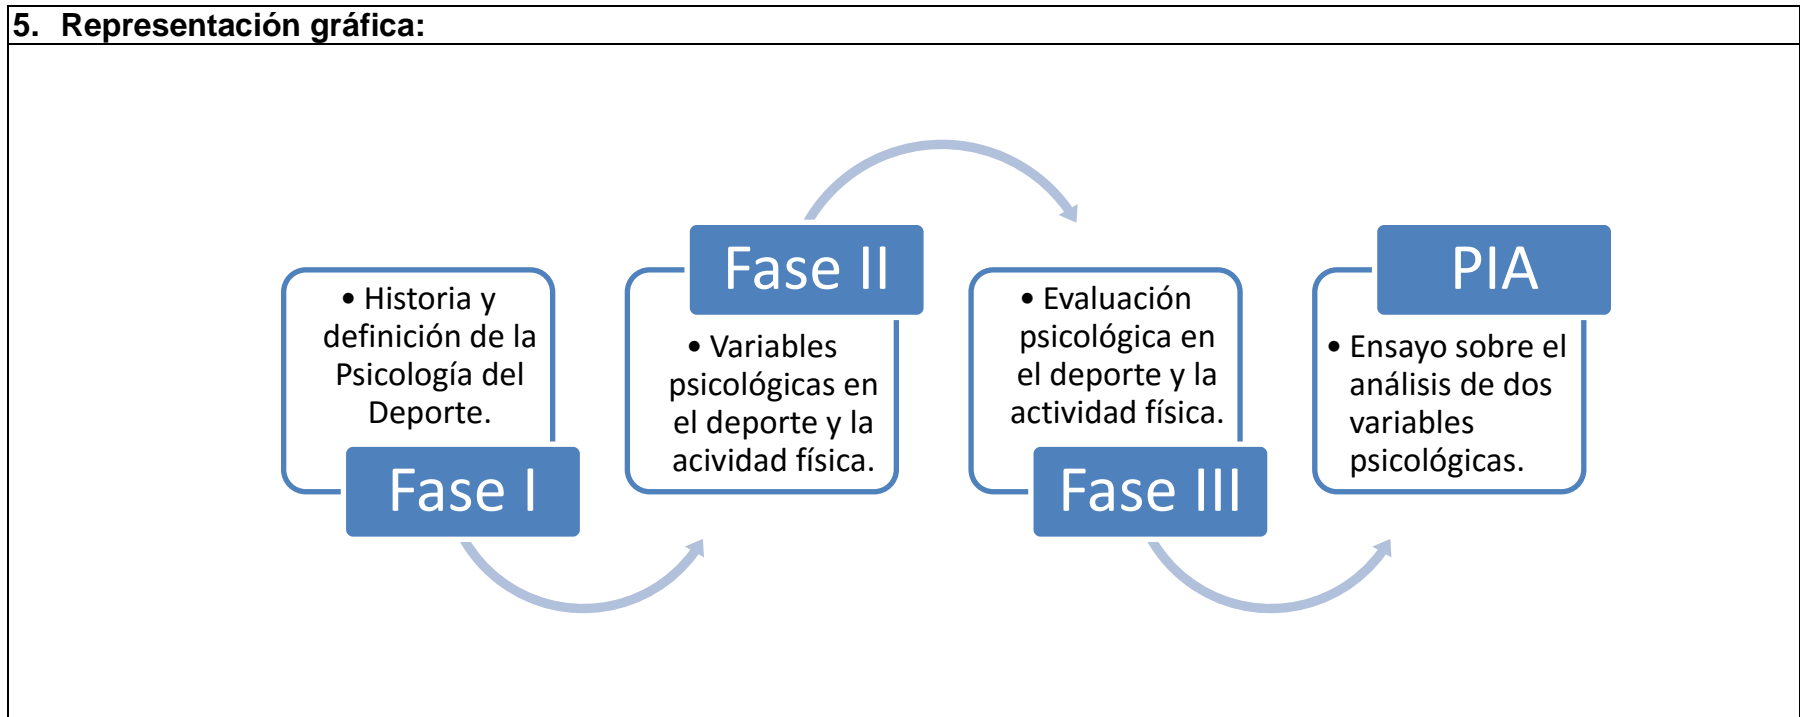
5. Representación gráfica:

• Historia y definición de la Psicología del Deporte.

Fase I

Fase II

• Variables psicológicas en el deporte y la acividad física.

• Evaluación psicológica en el deporte y la actividad física.

Fase III

PIA

• Ensayo sobre el análisis de dos variables psicológicas.